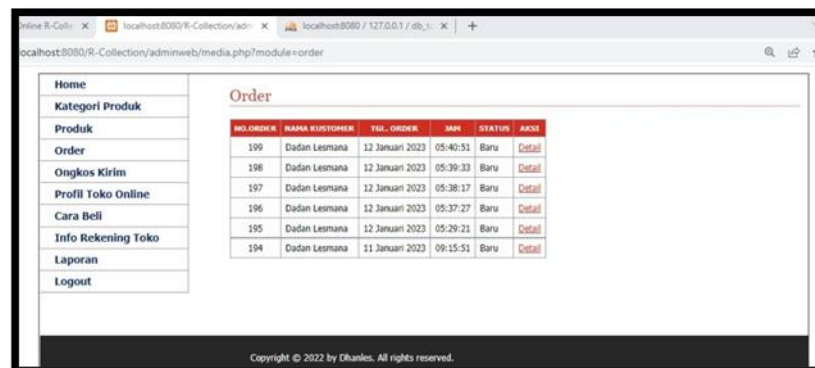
Online R-Coll ×  localhost:8080/R-Collection/adm ×  localhost:8080 / 127.0.0.1 / db_ ×  +

localhost:8080/R-Collection/adminweb/media.php?module=order

Home
Kategori Produk
Produk
Order
Ongkos Kirim
Profil Toko Online
Cara Beli
Info Rekening Toko
Laporan
Logout

Order

| NO.ORDER | NAMA KUSTOMER | TGL. ORDER | JAM | STATUS | AKSI |
|---|---|---|---|---|---|
| 199 | Dadan Lesmana | 12 Januari 2023 | 05:40:51 | Baru | Detail |
| 198 | Dadan Lesmana | 12 Januari 2023 | 05:39:33 | Baru | Detail |
| 197 | Dadan Lesmana | 12 Januari 2023 | 05:38:17 | Baru | Detail |
| 196 | Dadan Lesmana | 12 Januari 2023 | 05:37:27 | Baru | Detail |
| 195 | Dadan Lesmana | 12 Januari 2023 | 05:29:21 | Baru | Detail |
| 194 | Dadan Lesmana | 11 Januari 2023 | 09:15:51 | Baru | Detail |

Copyright © 2022 by Dhanles. All rights reserved.